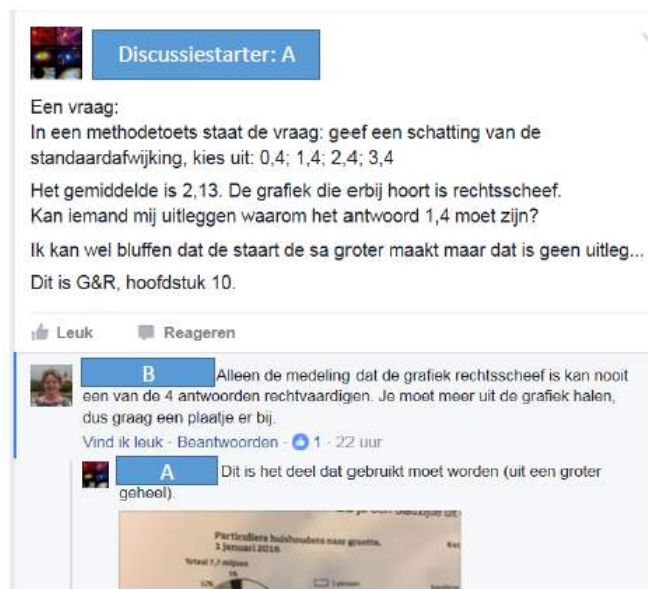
Discussiestarter: A

Een vraag:
In een methodetoets staat de vraag: geef een schatting van de standaardafwijking, kies uit: 0,4; 1,4; 2,4; 3,4

Het gemiddelde is 2,13. De grafiek die erbij hoort is rechtsscheef. Kan iemand mij uitleggen waarom het antwoord 1,4 moet zijn?

Ik kan wel bluffen dat de staart de sa groter maakt maar dat is geen uitleg...

Dit is G&R, hoofdstuk 10.

Leuk Reageren

B Alleen de medeling dat de grafiek rechtsscheef is kan nooit een van de 4 antwoorden rechtvaardigen. Je moet meer uit de grafiek halen, dus graag een plaatje er bij.

Vind ik leuk · Beantwoorden · 1 · 22 uur

A Dit is het deel dat gebruikt moet worden (uit een groter geheel).

Particuliere huishoudens naar grootte, 1 januari 2016

Totaal 7,7 miljoen

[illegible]